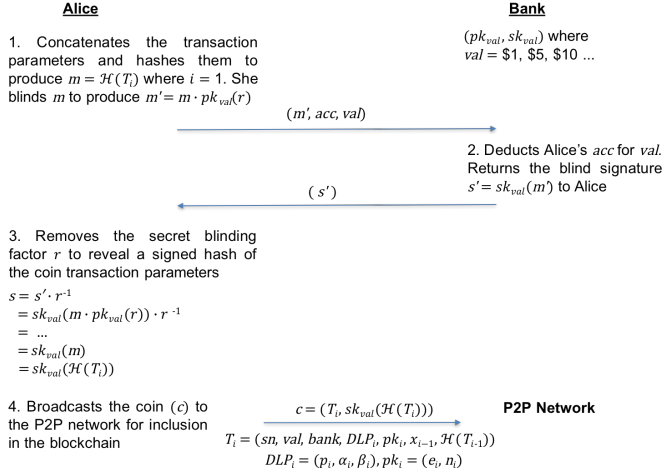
Alice

Bank

$(pk_{val}, sk_{val})$ where $val$ = \$1, \$5, \$10 ...

1. Concatenates the transaction parameters and hashes them to produce $m = \mathcal{H}(T_i)$ where $i$ = 1. She blinds $m$ to produce $m' = m \cdot pk_{val}(r)$

$(m', acc, val)$

2. Deducts Alice's $acc$ for $val$. Returns the blind signature $s' = sk_{val}(m')$ to Alice

$( s' )$

3. Removes the secret blinding factor $r$ to reveal a signed hash of the coin transaction parameters

$s = s' \cdot r^{-1}$
$= sk_{val}(m \cdot pk_{val}(r)) \cdot r^{-1}$
$= ...$
$= sk_{val}(m)$
$= sk_{val}(\mathcal{H}(T_i))$

4. Broadcasts the coin $(c)$ to the P2P network for inclusion in the blockchain

$c = (T_i, sk_{val}(\mathcal{H}(T_i)))$

P2P Network

$T_i = (sn, val, bank, DLP_i, pk_i, x_{i-1}, \mathcal{H}(T_{i-1}))$
$DLP_i = (p_i, \alpha_i, \beta_i), pk_i = (e_i, n_i)$